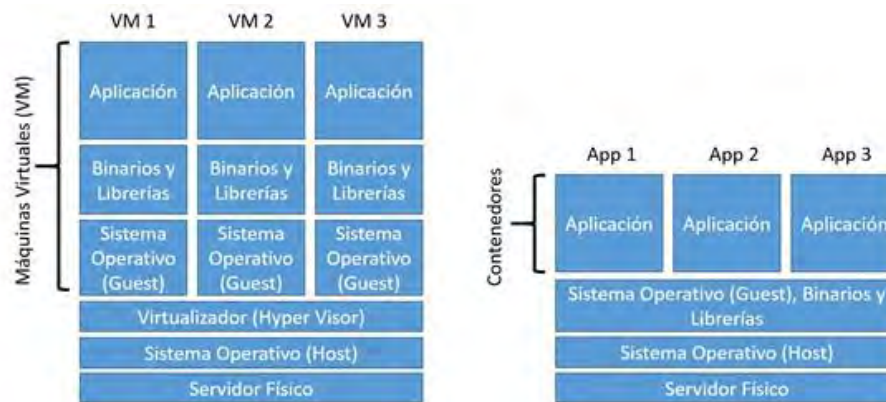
Máquinas Virtuales (VM)

VM 1
Aplicación
Binarios y Librerías
Sistema Operativo (Guest)

VM 2
Aplicación
Binarios y Librerías
Sistema Operativo (Guest)

VM 3
Aplicación
Binarios y Librerías
Sistema Operativo (Guest)

Virtualizador (Hyper Visor)
Sistema Operativo (Host)
Servidor Físico

Contenedores

App 1
Aplicación

App 2
Aplicación

App 3
Aplicación

Sistema Operativo (Guest), Binarios y Librerías
Sistema Operativo (Host)
Servidor Físico